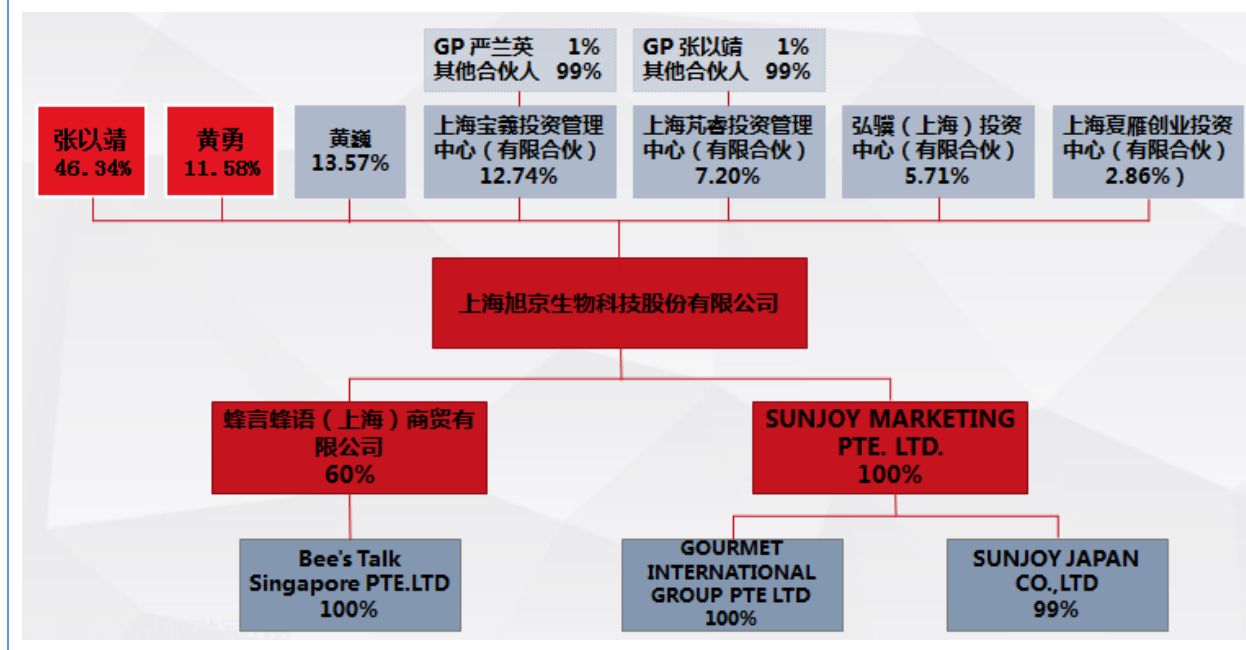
GP 严兰英 1%
其他合伙人 99%

GP 张以婧 1%
其他合伙人 99%

张以靖
46.34%

黄勇
11.58%

黄巍
13.57%

上海宝羲投资管理中心（有限合伙）
12.74%

上海芃睿投资管理中心（有限合伙）
7.20%

弘骥（上海）投资中心（有限合伙）
5.71%

上海夏雁创业投资中心（有限合伙
2.86%）

上海旭京生物科技股份有限公司

蜂言蜂语（上海）商贸有限公司
60%

SUNJOY MARKETING PTE. LTD.
100%

Bee's Talk Singapore PTE.LTD
100%

GOURMET INTERNATIONAL GROUP PTE LTD
100%

SUNJOY JAPAN CO.,LTD
99%